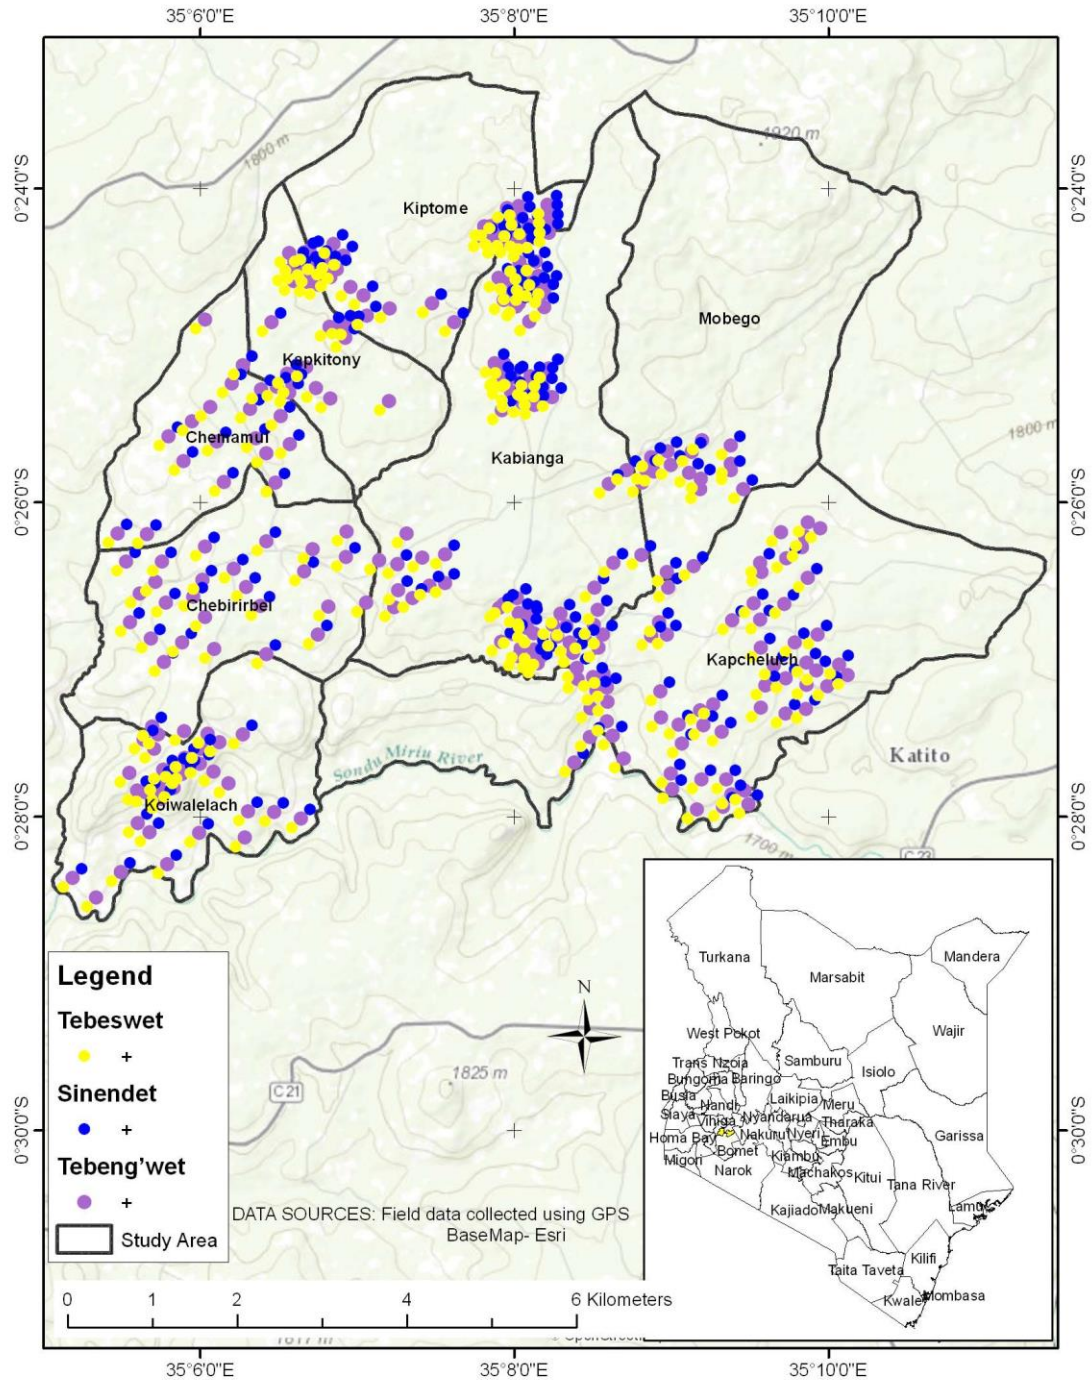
35°6'0"E
35°8'0"E
35°10'0"E

0°24'0"S
0°26'0"S
0°28'0"S
0°30'0"S

1800 m
1920 m
1800 m
1700 m
1825 m
1617 m

Kiptome
Mobego
Kapkitony
Chemamul
Kabianga
Chebirirbei
Kapcheluch
Koiwalelach
Katito
Sondu Miriu River
C23
C21

Legend
Tebeswet
+
Sinendet
+
Tebeng'wet
+
Study Area

N

DATA SOURCES: Field data collected using GPS
BaseMap- Esri

0 1 2 4 6 Kilometers

Turkana
Marsabit
Mandera
Wajir
West Pokot
Trans Nzoia
Samburu
Isiolo
Bungoma
Baringo
Busia
Laikipia
Meru
Siaya
Nandi
Vihiga
Nyandarua
Tharaka
Homa Bay
Nakuru
Nyeri
Embu
Garissa
Migori
Bomet
Kiambu
Narok
Machakos
Kitui
Tana River
Kajiado
Makueni
Lamu
Kilifi
Taita Taveta
Kwale
Mombasa

35°6'0"E
35°8'0"E
35°10'0"E